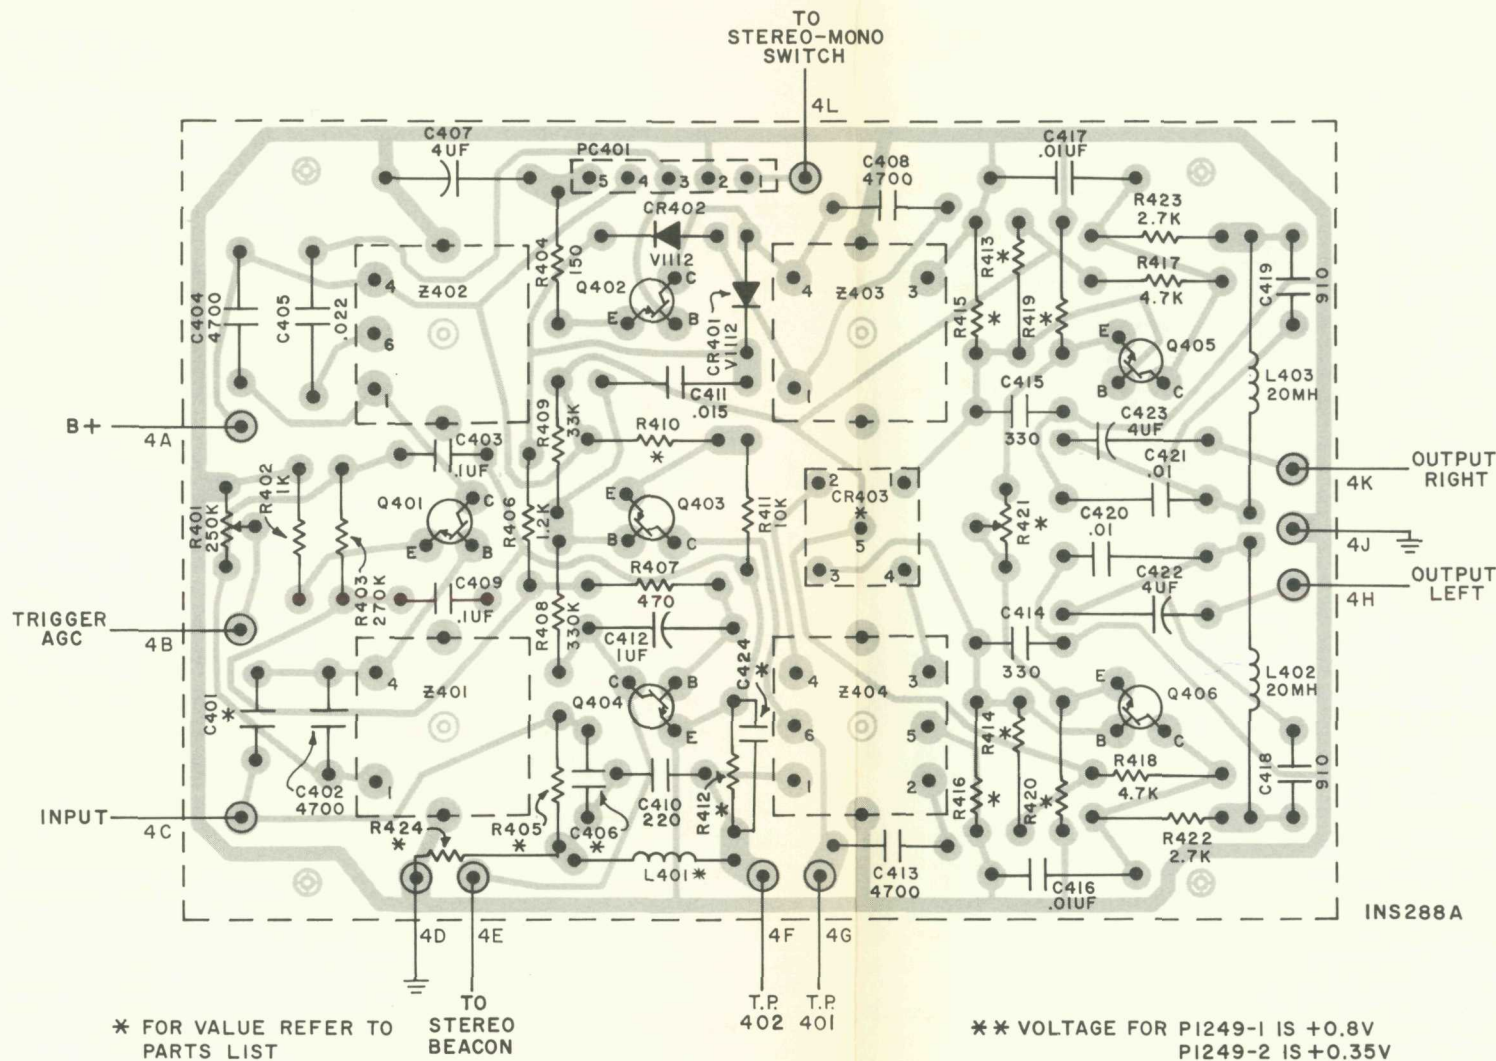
TO
STEREO-MONO
SWITCH

4L

C407
4UF

PC401
5 4 3 2 1

C408
4700

C417
.01UF

R423
2.7K

CR402

R404
150

V1112

Q402

C

E

B

CR401
V1112

4

Z403

3

R413

R415

R419

R417
4.7K

C419
910

C404
4700

C405
.022

4

Z402

6

1

E

Q405

B

C

C411
.015

C415
330

L403
20MH

B+

4A

C403
.1UF

R409
33K

R410

C423
4UF

C421
.01

OUTPUT
RIGHT

4K

R402
1K

Q401

C

R406
1.2K

E

Q403

R411
10K

2

CR403

1

5

R421

C420
.01

4J

R401
250K

E

B

B

C

3

4

C422
4UF

OUTPUT
LEFT

4H

R403
270K

C409
.1UF

R407
470

TRIGGER
AGC

4B

R408
330K

C412
1UF

C414
330

C401

4

Z401

Q404

C

B

E

C424

4

Z404

3

6

5

1

2

E

Q406

B

C

L402
20MH

R414

R416

R420

R418
4.7K

C418
910

C402
4700

C410
220

R412

INPUT

4C

R424

R405

C406

L401

C413
4700

C416
.01UF

R422
2.7K

4D

4E

4F

4G

INS288A

TO
STEREO
BEACON

T.P.
402

T.P.
401

* FOR VALUE REFER TO PARTS LIST

** VOLTAGE FOR P1249-1 IS +0.8V
P1249-2 IS +0.35V